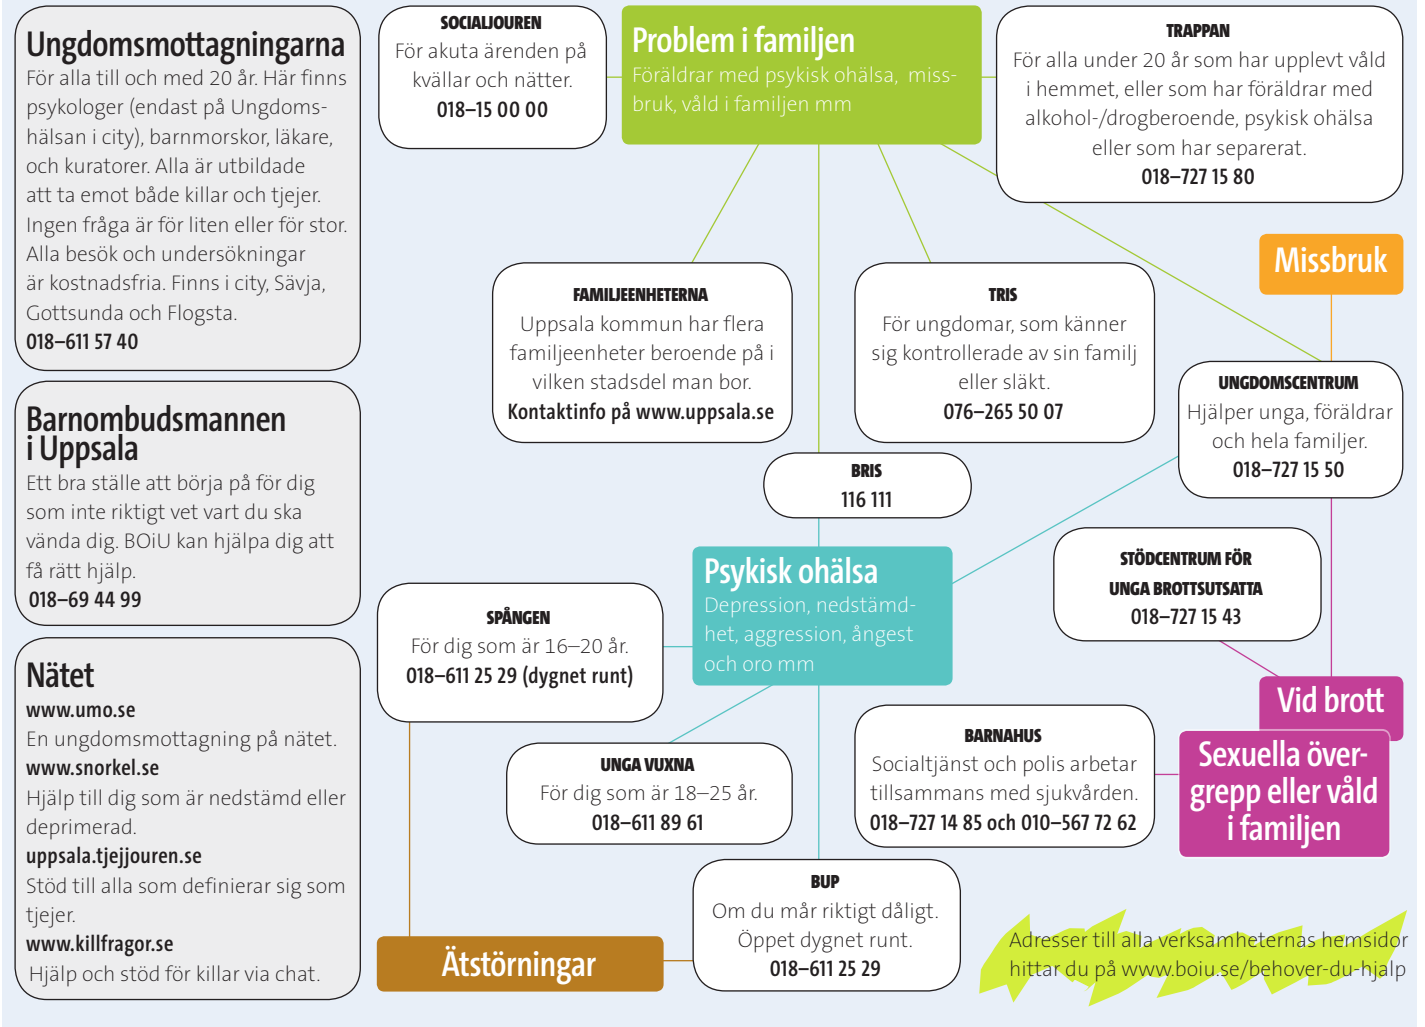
Ungdomsmottagningarna
För alla till och med 20 år. Här finns psykologer (endast på Ungdomshälsan i city), barnmorskor, läkare, och kuratorer. Alla är utbildade att ta emot både killar och tjejer. Ingen fråga är för liten eller för stor. Alla besök och undersökningar är kostnadsfria. Finns i city, Sävja, Gottsunda och Flogsta.
018–611 57 40

Barnombudsmannen i Uppsala
Ett bra ställe att börja på för dig som inte riktigt vet vart du ska vända dig. BOiU kan hjälpa dig att få rätt hjälp.
018–69 44 99

Nätet
www.umo.se
En ungdomsmottagning på nätet.
www.snorkel.se
Hjälp till dig som är nedstämd eller deprimerad.
uppsala.tjejjouren.se
Stöd till alla som definierar sig som tjejer.
www.killfragor.se
Hjälp och stöd för killar via chat.

SOCIALJOUREN
För akuta ärenden på kvällar och nätter.
018–15 00 00

Problem i familjen
Föräldrar med psykisk ohälsa, missbruk, våld i familjen mm

TRAPPAN
För alla under 20 år som har upplevt våld i hemmet, eller som har föräldrar med alkohol-/drogberoende, psykisk ohälsa eller som har separerat.
018–727 15 80

Missbruk

FAMILJEENHETERNA
Uppsala kommun har flera familjeenheter beroende på i vilken stadsdel man bor.
Kontaktinfo på www.uppsala.se

TRIS
För ungdomar, som känner sig kontrollerade av sin familj eller släkt.
076–265 50 07

UNGDOMSCENTRUM
Hjälper unga, föräldrar och hela familjer.
018–727 15 50

BRIS
116 111

Psykisk ohälsa
Depression, nedstämdhet, aggression, ångest och oro mm

STÖDCENTRUM FÖR UNGA BROTTSUTSATTA
018–727 15 43

SPÅNGEN
För dig som är 16–20 år.
018–611 25 29 (dygnet runt)

Vid brott

UNGA VUXNA
För dig som är 18–25 år.
018–611 89 61

BARNAHUS
Socialtjänst och polis arbetar tillsammans med sjukvården.
018–727 14 85 och 010–567 72 62

Sexuella övergrepp eller våld i familjen

BUP
Om du mår riktigt dåligt.
Öppet dygnet runt.
018–611 25 29

Ätstörningar

Adresser till alla verksamheternas hemsidor hittar du på www.boiu.se/behover-du-hjalp